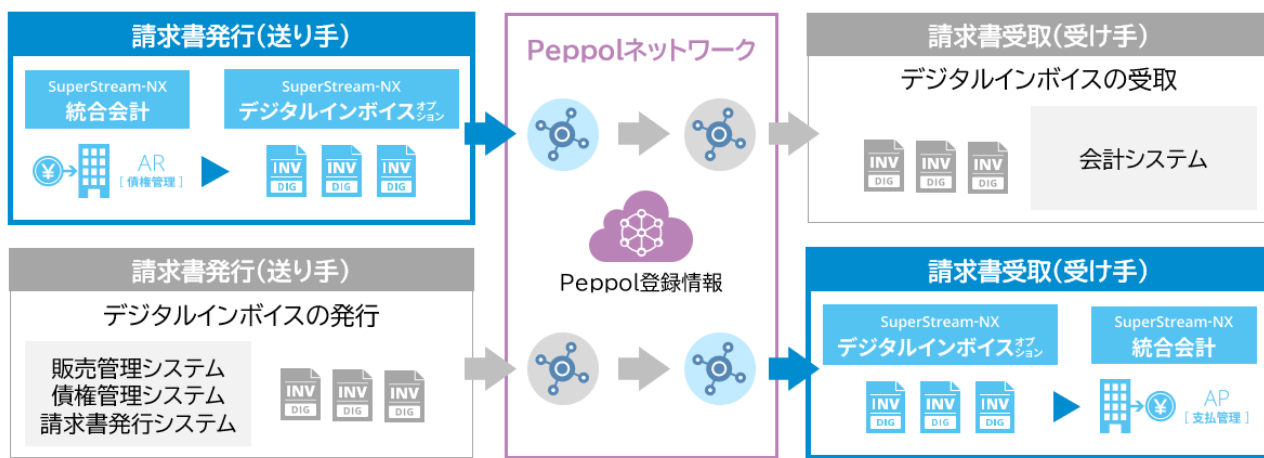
請求書発行(送り手)

SuperStream-NX
統合会計

SuperStream-NX
デジタルインボイスオプション

¥

AR
[債権管理]

INV
DIG

INV
DIG

INV
DIG

Peppolネットワーク

Peppol登録情報

請求書受取(受け手)

デジタルインボイスの受取

INV
DIG

INV
DIG

INV
DIG

会計システム

請求書発行(送り手)

デジタルインボイスの発行

販売管理システム
債権管理システム
請求書発行システム

INV
DIG

INV
DIG

INV
DIG

請求書受取(受け手)

SuperStream-NX
デジタルインボイスオプション

SuperStream-NX
統合会計

INV
DIG

INV
DIG

INV
DIG

¥

AP
[支払管理]